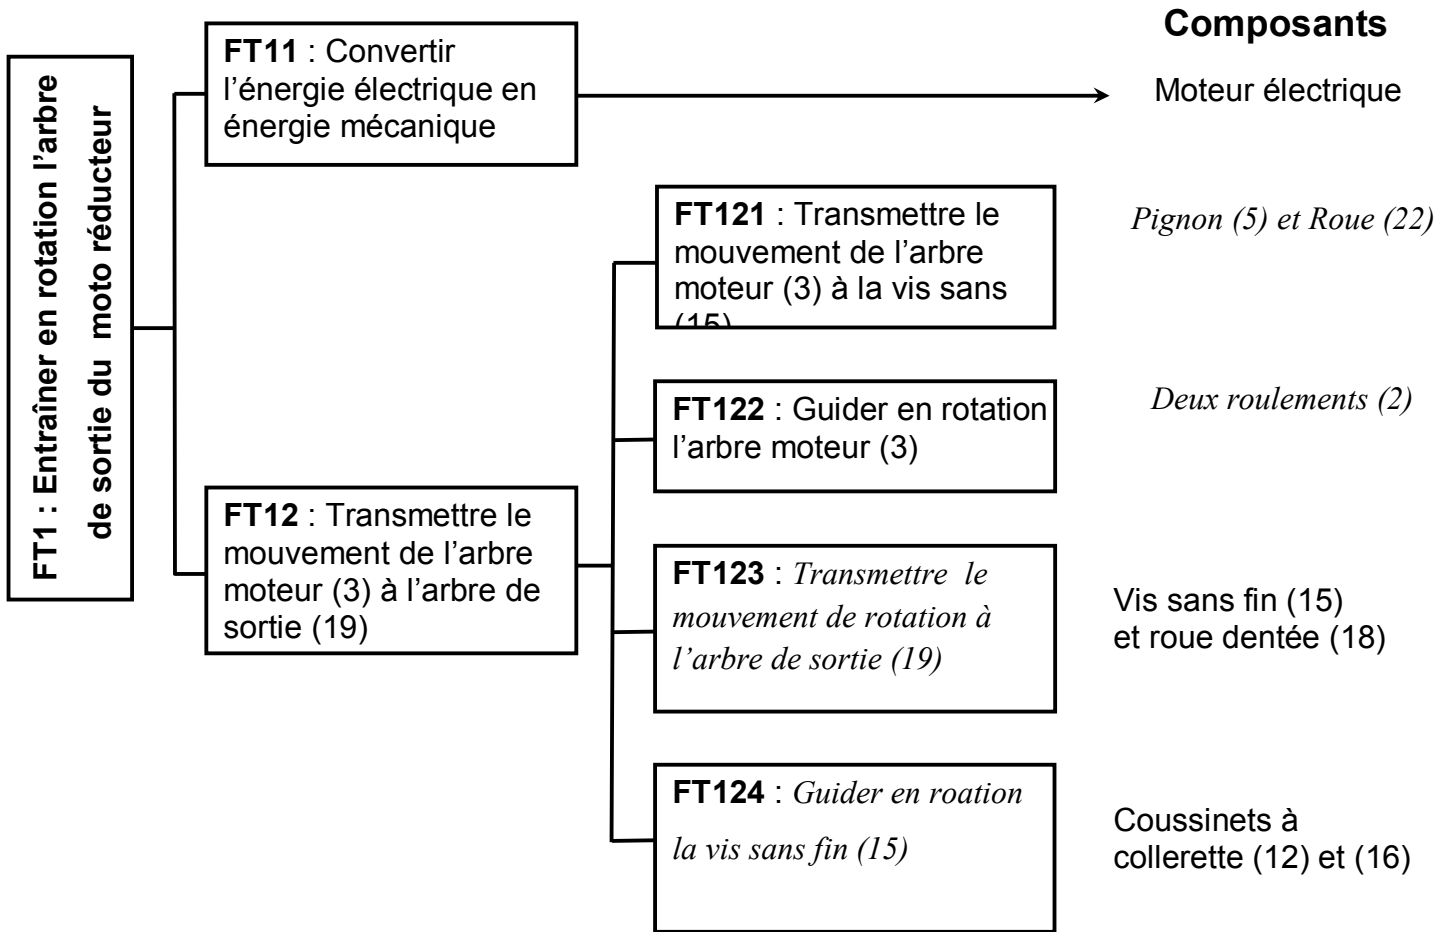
FT1 : Entraîner en rotation l'arbre de sortie du moto réducteur

Composants

FT11 : Convertir l'énergie électrique en énergie mécanique

Moteur électrique

FT12 : Transmettre le mouvement de l'arbre moteur (3) à l'arbre de sortie (19)

FT121 : Transmettre le mouvement de l'arbre moteur (3) à la vis sans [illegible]

Pignon (5) et Roue (22)

FT122 : Guider en rotation l'arbre moteur (3)

Deux roulements (2)

FT123 : Transmettre le mouvement de rotation à l'arbre de sortie (19)

Vis sans fin (15) et roue dentée (18)

FT124 : Guider en roation la vis sans fin (15)

Coussinets à collerette (12) et (16)